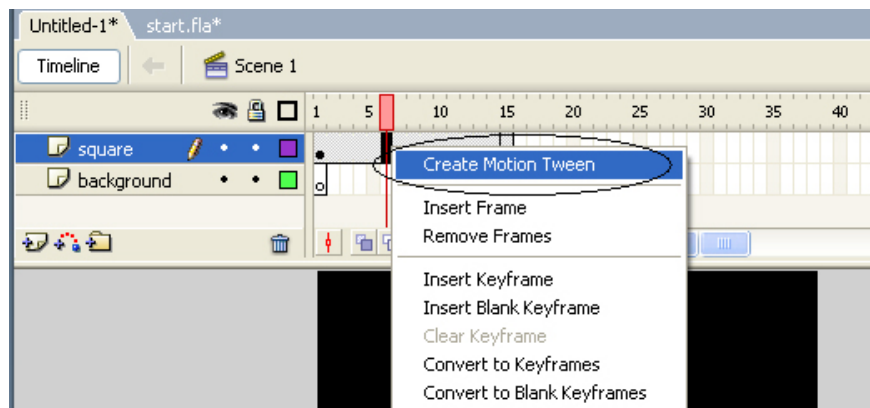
Untitled-1* start.fla*

Timeline Scene 1

1 5 10 15 20 25 30 35 40

square

background

Create Motion Tween

Insert Frame
Remove Frames

Insert Keyframe
Insert Blank Keyframe
Clear Keyframe
Convert to Keyframes
Convert to Blank Keyframes